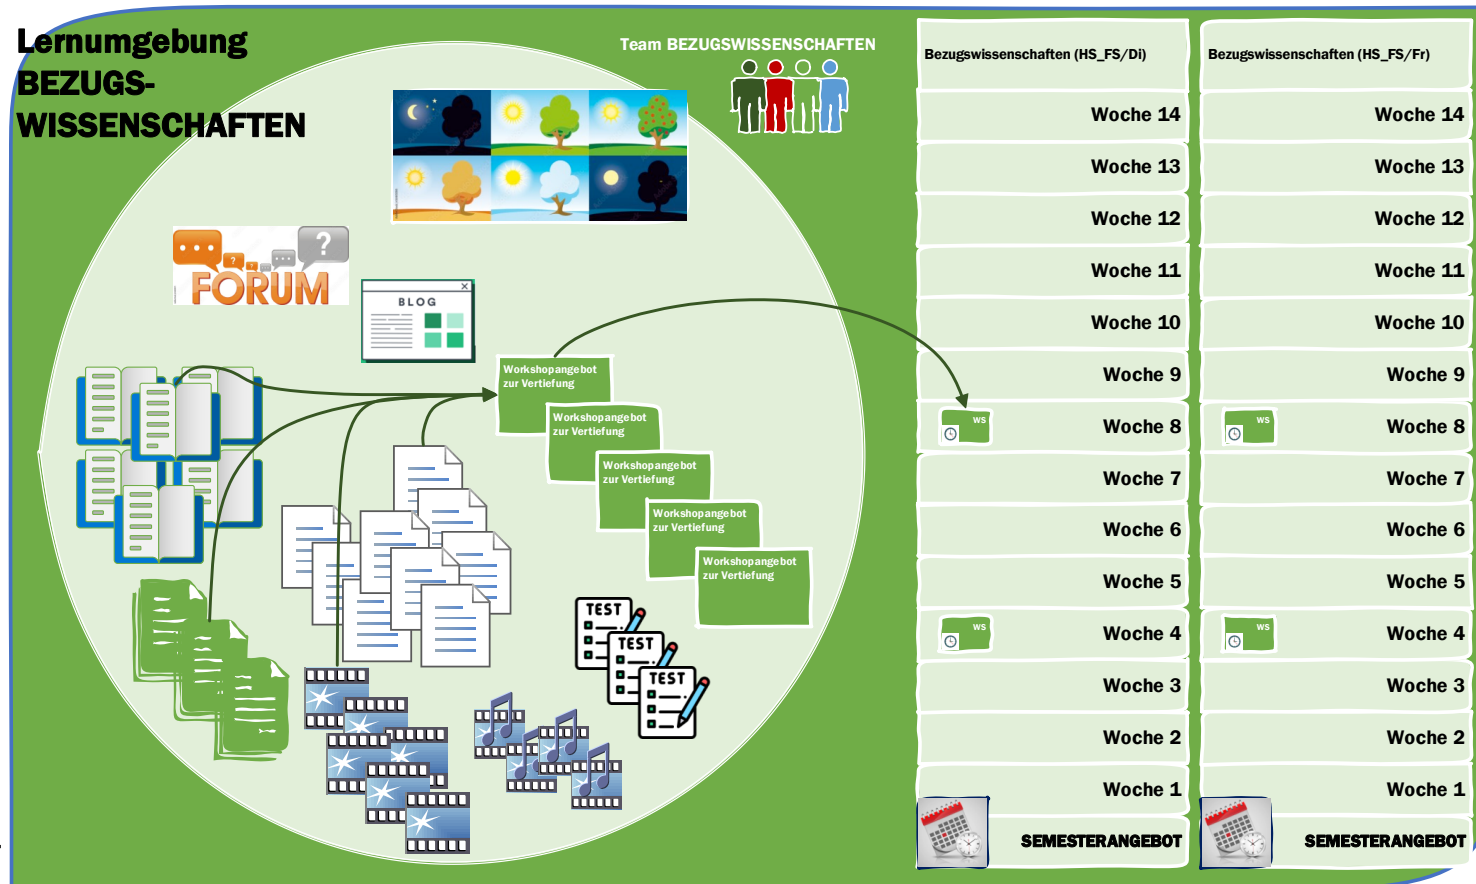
Lernumgebung BEZUGSWISSENSCHAFTEN

Team BEZUGSWISSENSCHAFTEN

FORUM

BLOG

Workshopangebot zur Vertiefung

Workshopangebot zur Vertiefung

Workshopangebot zur Vertiefung

Workshopangebot zur Vertiefung

Workshopangebot zur Vertiefung

TEST

TEST

TEST

Bezugswissenschaften (HS_FS/Di)

Woche 14

Woche 13

Woche 12

Woche 11

Woche 10

Woche 9

WS

Woche 8

Woche 7

Woche 6

Woche 5

WS

Woche 4

Woche 3

Woche 2

Woche 1

SEMESTERANGEBOT

Bezugswissenschaften (HS_FS/Fr)

Woche 14

Woche 13

Woche 12

Woche 11

Woche 10

Woche 9

WS

Woche 8

Woche 7

Woche 6

Woche 5

WS

Woche 4

Woche 3

Woche 2

Woche 1

SEMESTERANGEBOT